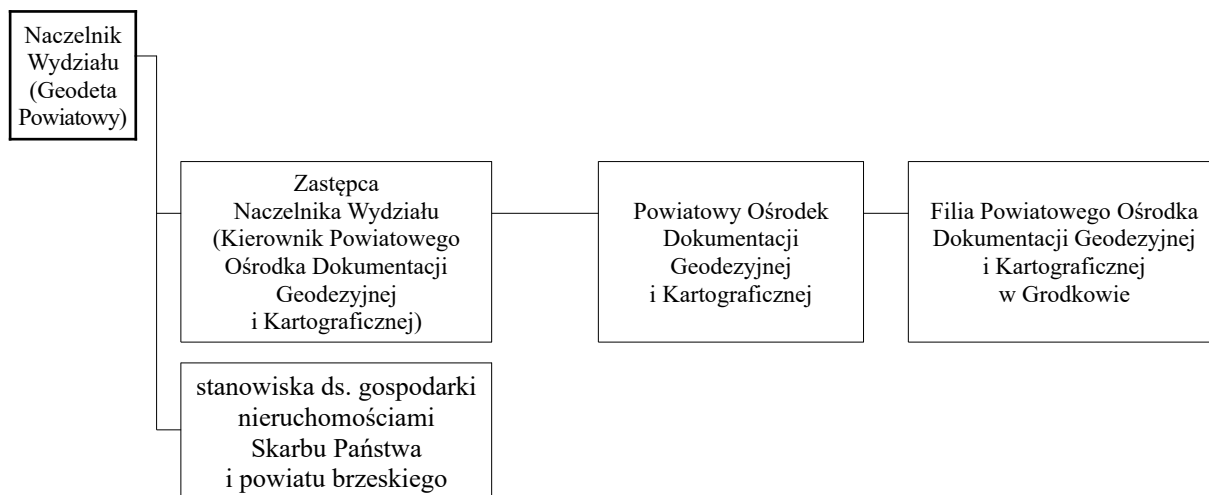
Naczelnik Wydziału (Geodeta Powiatowy)

Zastępca Naczelnika Wydziału (Kierownik Powiatowego Ośrodka Dokumentacji Geodezyjnej i Kartograficznej)

Powiatowy Ośrodek Dokumentacji Geodezyjnej i Kartograficznej

Filia Powiatowego Ośrodka Dokumentacji Geodezyjnej i Kartograficznej w Grodkowie

stanowiska ds. gospodarki nieruchomościami Skarbu Państwa i powiatu brzeskiego